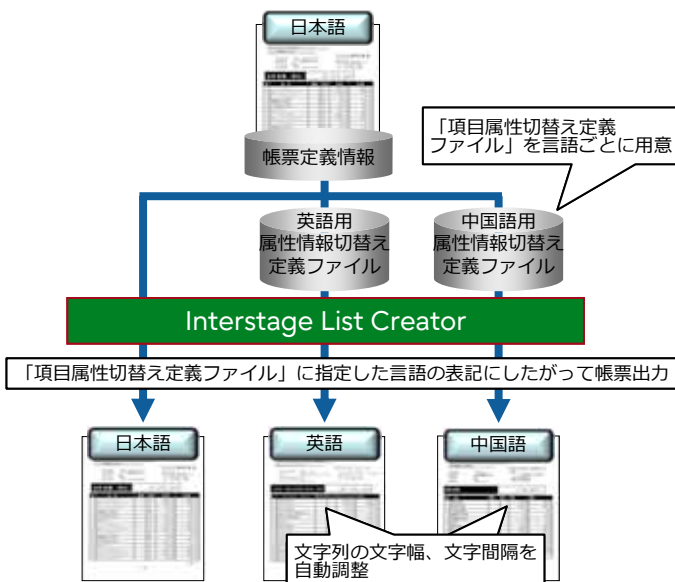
日本語

帳票定義情報

「項目属性切替え定義ファイル」を言語ごとに用意

英語用
属性情報切替え
定義ファイル

中国語用
属性情報切替え
定義ファイル

Interstage List Creator

「項目属性切替え定義ファイル」に指定した言語の表記にしたがって帳票出力

日本語

英語

中国語

文字列の文字幅、文字間隔を
自動調整